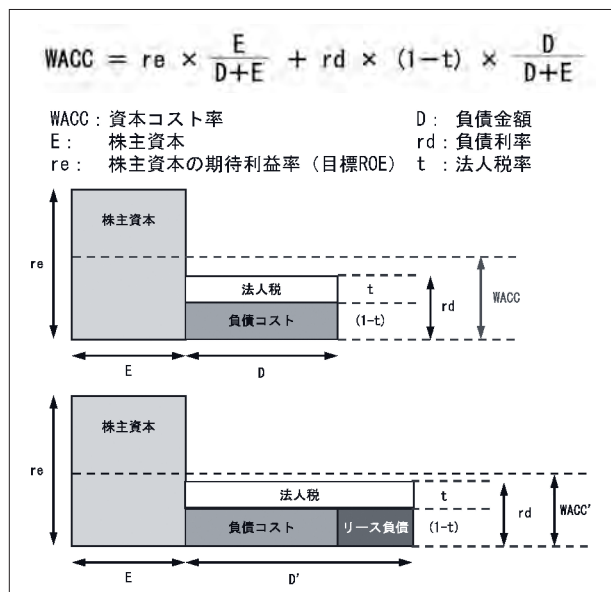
$WACC = re \times \frac{E}{D+E} + rd \times (1-t) \times \frac{D}{D+E}$

WACC：資本コスト率
E： 株主資本
re： 株主資本の期待利益率（目標ROE）

D： 負債金額
rd：負債利率
t ：法人税率

株主資本
re
法人税
t
rd
WACC
負債コスト
(1-t)
E
D

株主資本
re
法人税
t
rd
WACC'
負債コスト
リース負債
(1-t)
E
D'